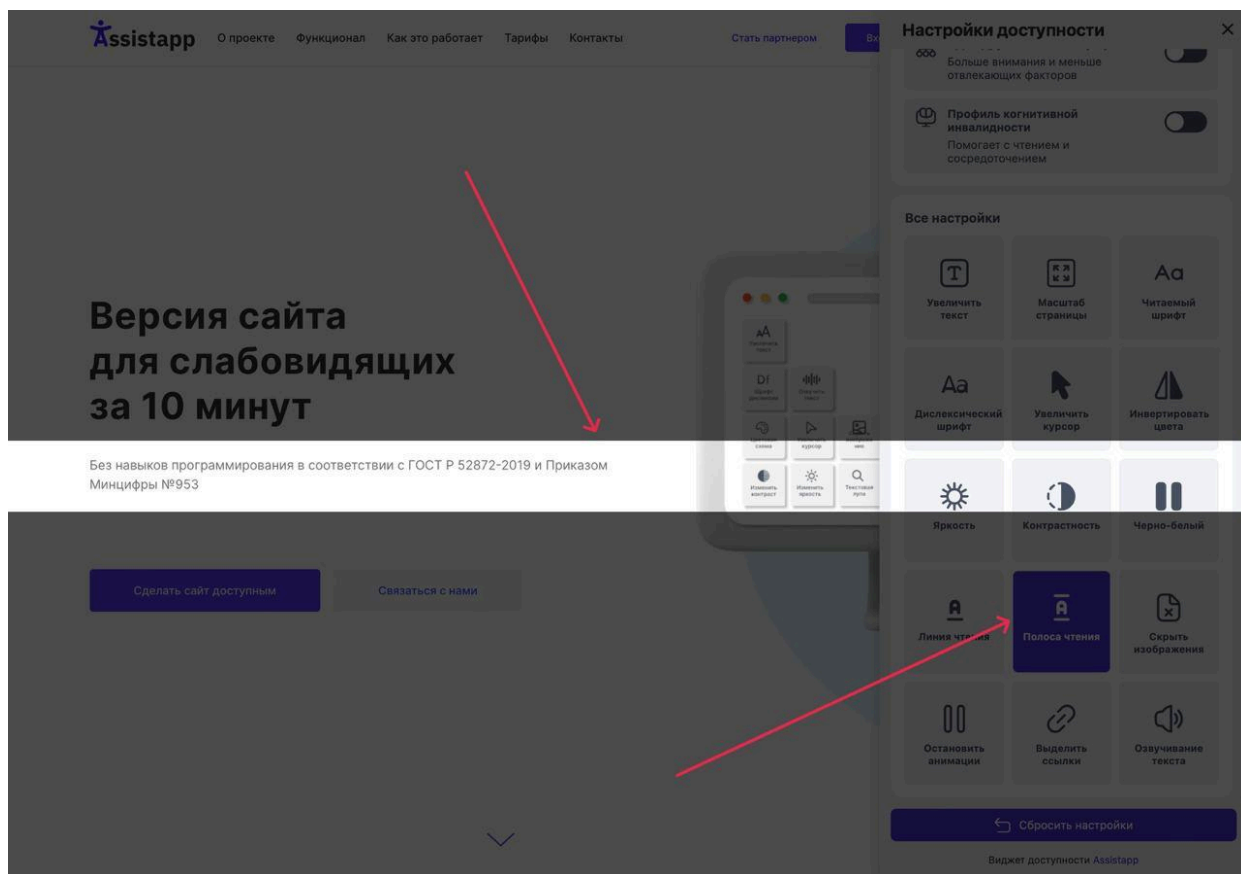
Assistapp О проекте Функционал Как это работает Тарифы Контакты Стать партнером Вх

Версия сайта для слабовидящих за 10 минут

Без навыков программирования в соответствии с ГОСТ Р 52872-2019 и Приказом Минцифры №953

Сделать сайт доступным Связаться с нами

Настройки доступности ×

Больше внимания и меньше отвлекающих факторов

Профиль когнитивной инвалидности
Помогает с чтением и сосредоточением

Все настройки

Увеличить текст
Масштаб страницы
Aa Читаемый шрифт
Aa Дислексический шрифт
Увеличить курсор
Инвертировать цвета
Яркость
Контрастность
Черно-белый
Линия чтения
Полоса чтения
Скрыть изображения
Остановить анимации
Выделить ссылки
Озвучивание текста

Сбросить настройки

Виджет доступности Assistapp